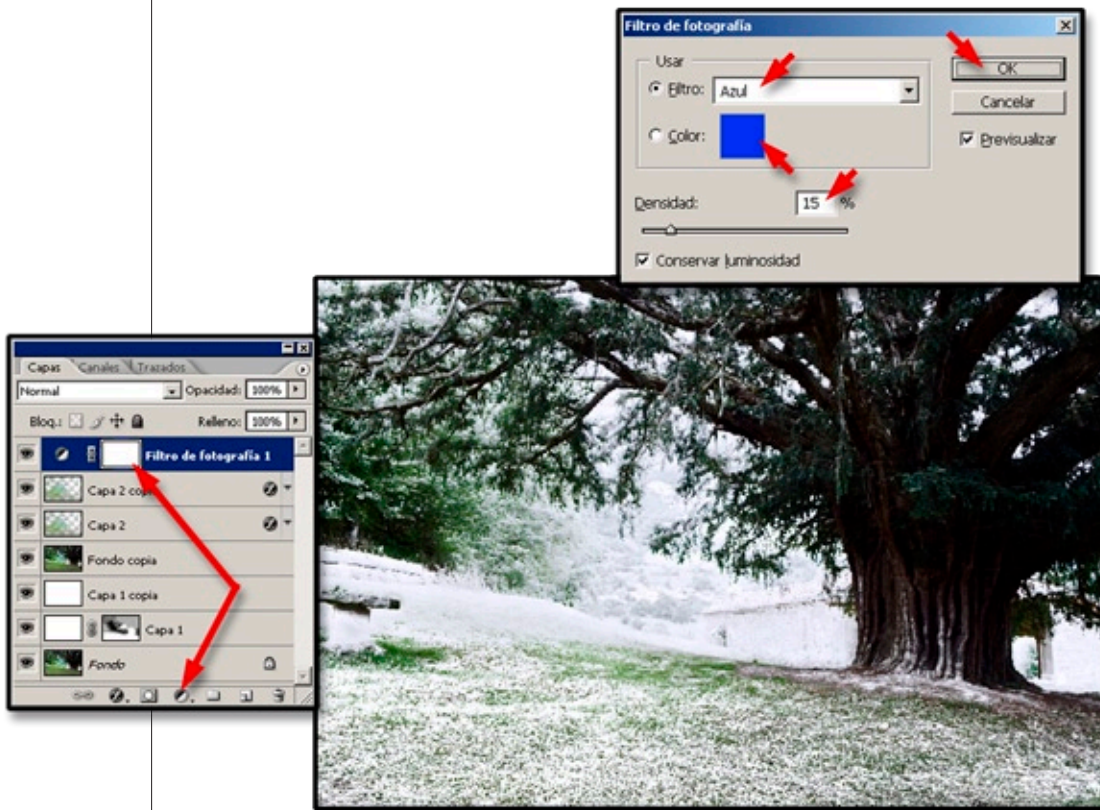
Filtro de fotografía

Usar

Filtro: Azul

Color:

OK

Cancelar

Previsualizar

Densidad: 15 %

Conservar luminosidad

Capas Canales Trazados

Normal

Opacidad: 100%

Bloq.:

Relleno: 100%

Filtro de fotografía 1

Capa 2 copia

Capa 2

Fondo copia

Capa 1 copia

Capa 1

Fondo